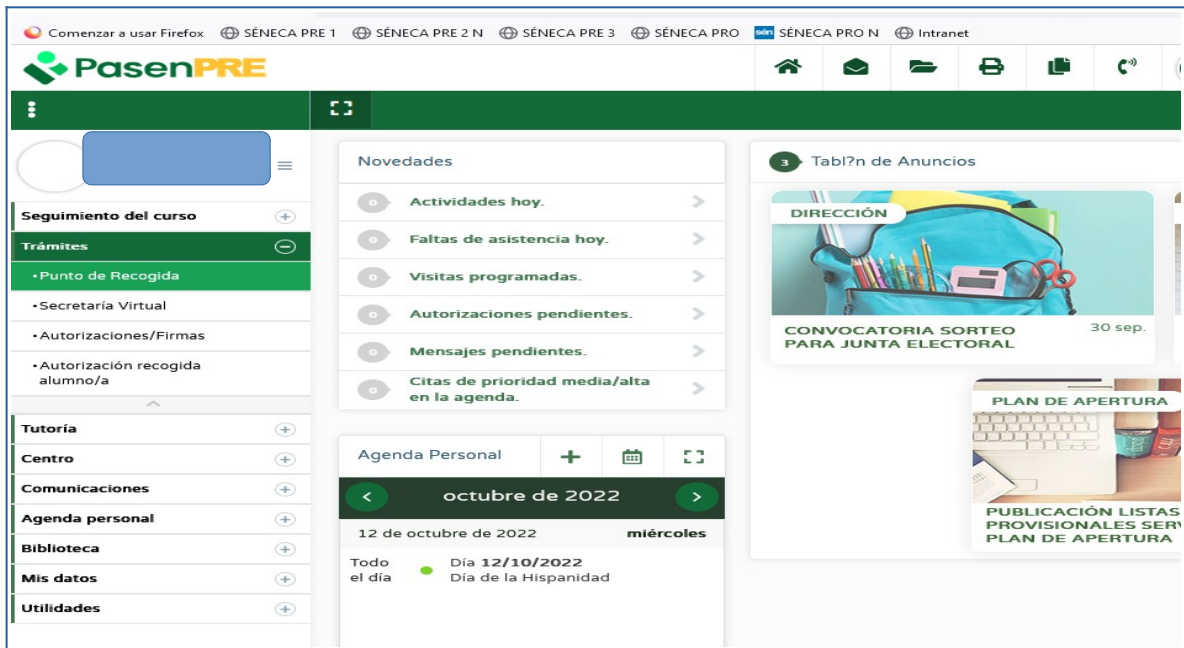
Comenzar a usar Firefox   SÉNECA PRE 1   SÉNECA PRE 2 N   SÉNECA PRE 3   SÉNECA PRO   SÉNECA PRO N   Intranet

PasenPRE

Seguimiento del curso
Trámites
• Punto de Recogida
• Secretaría Virtual
• Autorizaciones/Firmas
• Autorización recogida alumno/a
Tutoría
Centro
Comunicaciones
Agenda personal
Biblioteca
Mis datos
Utilidades

Novedades
0 Actividades hoy.
0 Faltas de asistencia hoy.
0 Visitas programadas.
0 Autorizaciones pendientes.
0 Mensajes pendientes.
0 Citas de prioridad media/alta en la agenda.

Agenda Personal
octubre de 2022
12 de octubre de 2022   miércoles
Todo el día   Día 12/10/2022
Día de la Hispanidad

3 Tabl?n de Anuncios
DIRECCIÓN
CONVOCATORIA SORTEO PARA JUNTA ELECTORAL   30 sep.
PLAN DE APERTURA
PUBLICACIÓN LISTAS PROVISIONALES SERV PLAN DE APERTURA